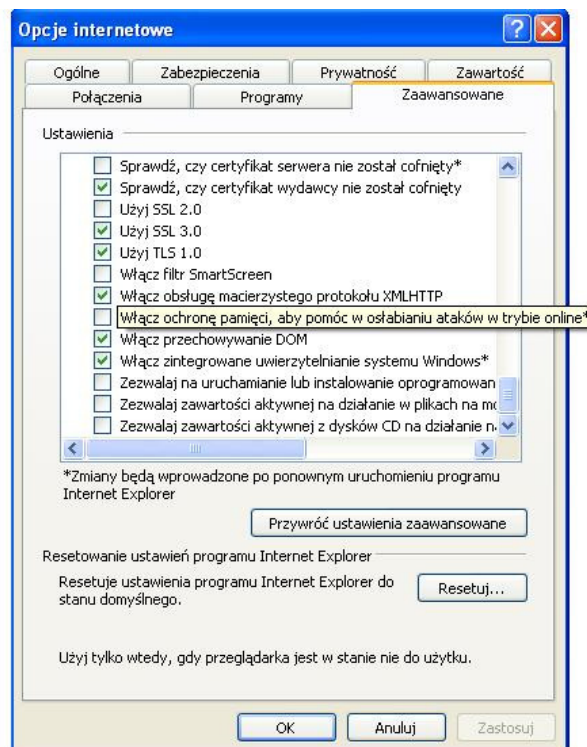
Opcje internetowe

Ogólne
Zabezpieczenia
Prywatność
Zawartość
Połączenia
Programy
Zaawansowane

Ustawienia

Sprawdź, czy certyfikat serwera nie został cofnięty*
Sprawdź, czy certyfikat wydawcy nie został cofnięty
Użyj SSL 2.0
Użyj SSL 3.0
Użyj TLS 1.0
Włącz filtr SmartScreen
Włącz obsługę macierzystego protokołu XMLHTTP
Włącz ochronę pamięci, aby pomóc w osłabianiu ataków w trybie online*
Włącz przechowywanie DOM
Włącz zintegrowane uwierzytelnianie systemu Windows*
Zezwalaj na uruchamianie lub instalowanie oprogramowan
Zezwalaj zawartości aktywnej na działanie w plikach na mo
Zezwalaj zawartości aktywnej z dysków CD na działanie n

*Zmiany będą wprowadzone po ponownym uruchomieniu programu Internet Explorer

Przywróć ustawienia zaawansowane

Resetowanie ustawień programu Internet Explorer

Resetuje ustawienia programu Internet Explorer do stanu domyślnego.

Resetuj...

Użyj tylko wtedy, gdy przeglądarka jest w stanie nie do użytku.

OK
Anuluj
Zastosuj